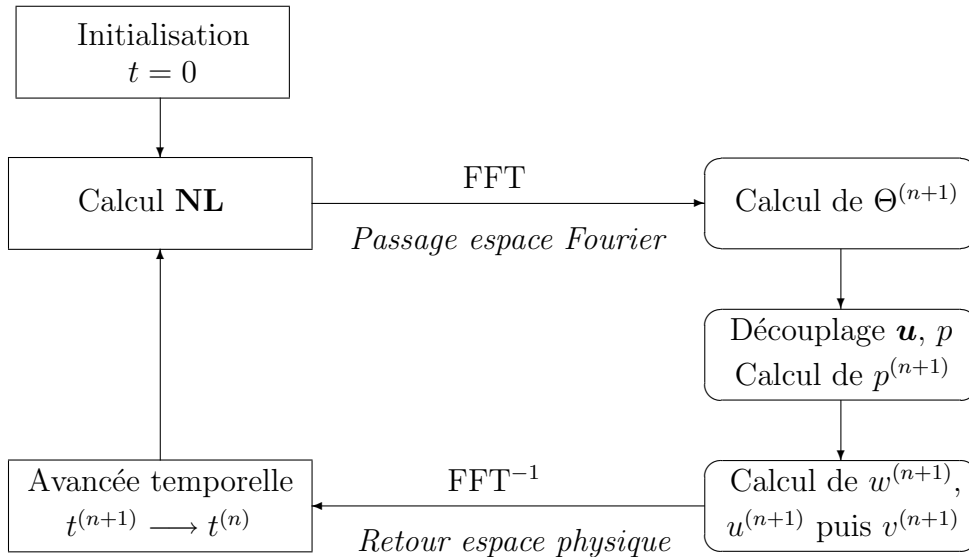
Initialisation
$t = 0$

Calcul $\mathbf{NL}$

FFT

*Passage espace Fourier*

Calcul de $\Theta^{(n+1)}$

Découplage $\boldsymbol{u}$, $p$
Calcul de $p^{(n+1)}$

Calcul de $w^{(n+1)}$, $u^{(n+1)}$ puis $v^{(n+1)}$

$\text{FFT}^{-1}$

*Retour espace physique*

Avancée temporelle
$t^{(n+1)} \longrightarrow t^{(n)}$